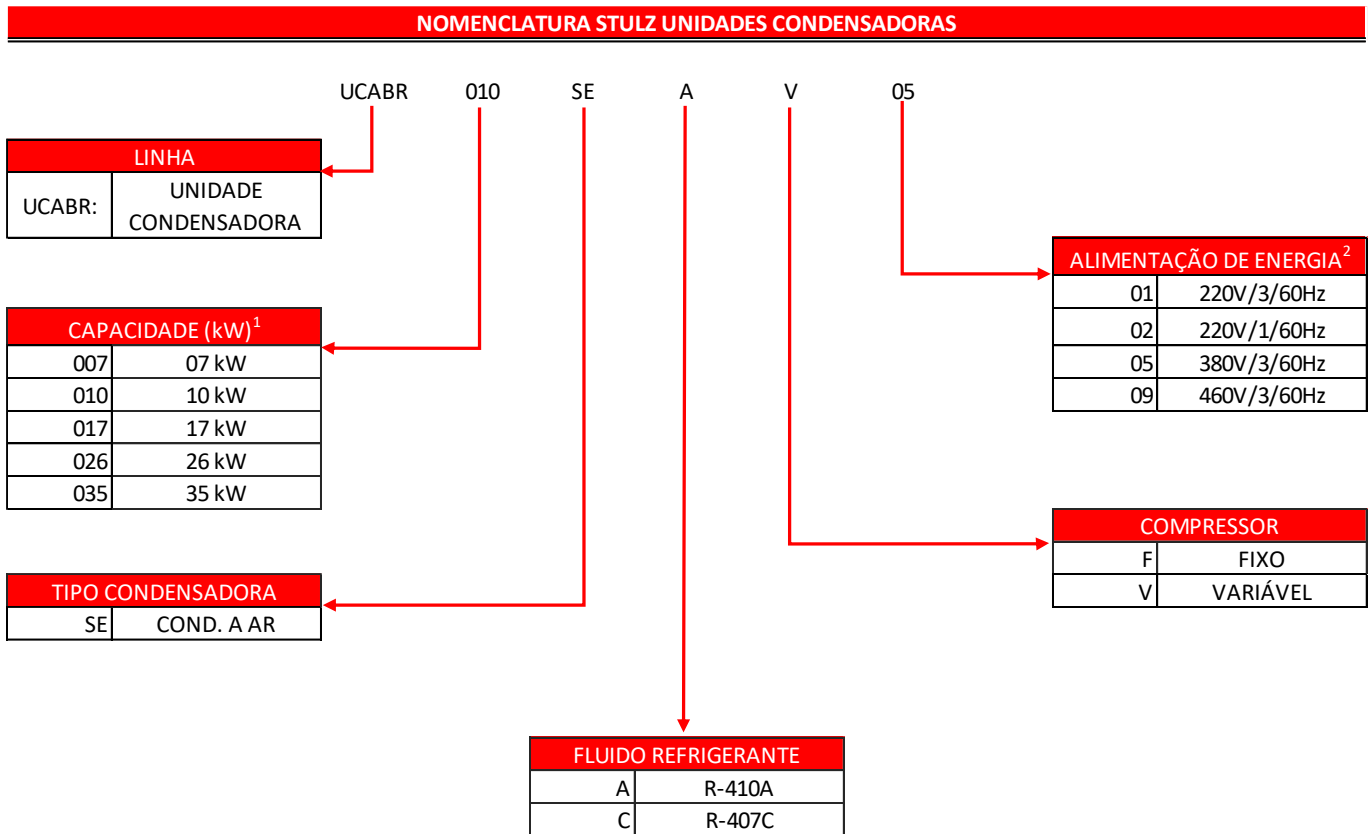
NOMENCLATURA STULZ UNIDADES CONDENSADORAS

UCABR 010 SE A V 05

| LINHA | |
|---|---|
| UCABR: | UNIDADE CONDENSADORA |

| CAPACIDADE (kW)$^1$ | |
|---|---|
| 007 | 07 kW |
| 010 | 10 kW |
| 017 | 17 kW |
| 026 | 26 kW |
| 035 | 35 kW |

| TIPO CONDENSADORA | |
|---|---|
| SE | COND. A AR |

| FLUIDO REFRIGERANTE | |
|---|---|
| A | R-410A |
| C | R-407C |

| ALIMENTAÇÃO DE ENERGIA$^2$ | |
|---|---|
| 01 | 220V/3/60Hz |
| 02 | 220V/1/60Hz |
| 05 | 380V/3/60Hz |
| 09 | 460V/3/60Hz |

| COMPRESSOR | |
|---|---|
| F | FIXO |
| V | VARIÁVEL |